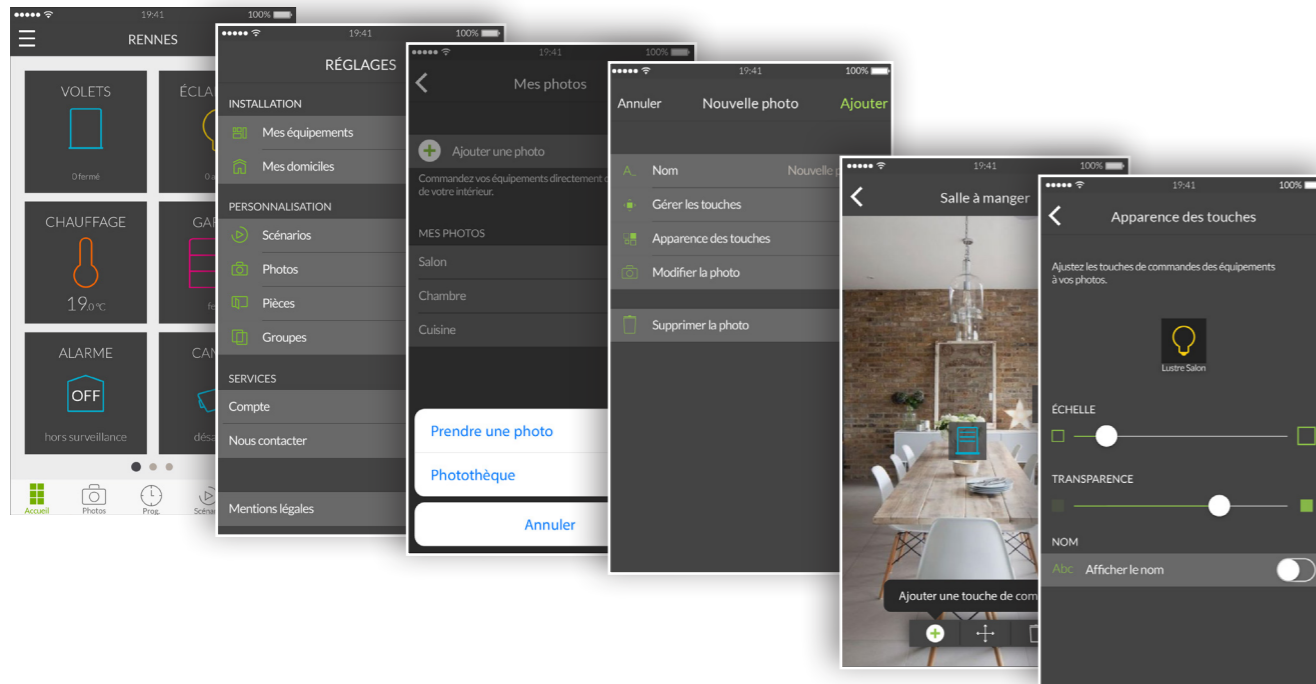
19:41 100%

RENNES

VOLETS
0 fermé

ÉCLA
0 a

CHAUFFAGE
19,0 °C

GA
fe

ALARME
OFF
hors surveillance

CAM
désa

Accueil Photos Prog. Scéna

19:41 100%

RÉGLAGES

INSTALLATION
Mes équipements
Mes domiciles

PERSONNALISATION
Scénarios
Photos
Pièces
Groupes

SERVICES
Compte
Nous contacter

Mentions légales

19:41 100%

Mes photos

Ajouter une photo
Commandez vos équipements directement d de votre intérieur.

MES PHOTOS
Salon
Chambre
Cuisine

Prendre une photo
Photothèque
Annuler

19:41 100%

Annuler Nouvelle photo Ajouter

Nom Nouvelle p
Gérer les touches
Apparence des touches
Modifier la photo

Supprimer la photo

19:41 100%

Salle à manger

Ajouter une touche de com

19:41 100%

Apparence des touches

Ajustez les touches de commandes des équipements à vos photos.

Lustre Salon

ÉCHELLE

TRANSPARENCE

NOM
Abc Afficher le nom